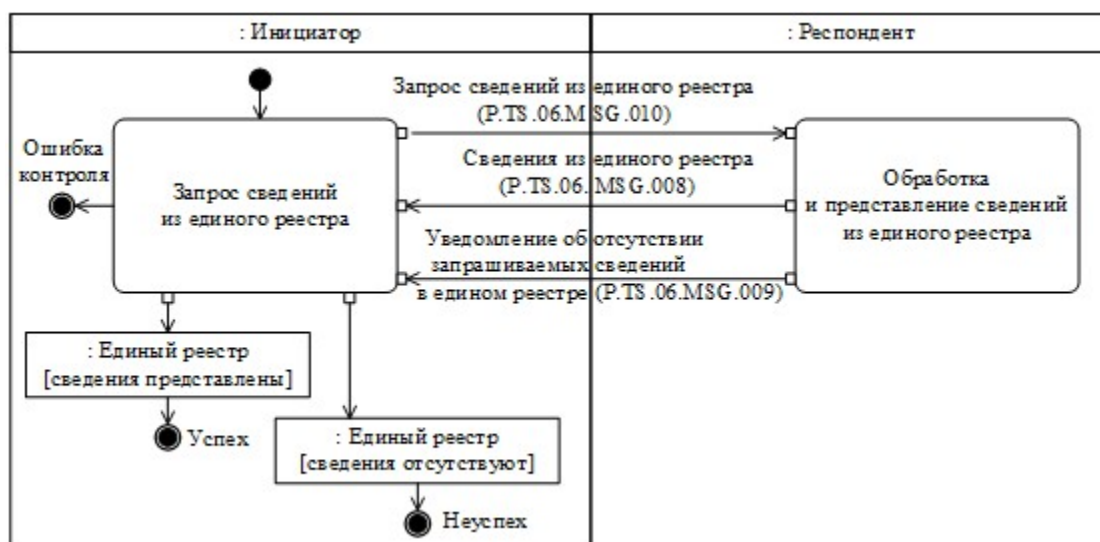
: Инициатор

: Респондент

Запрос сведений из единого реестра (P.TS.06.MSG.010)

Ошибка контроля

Запрос сведений из единого реестра

Сведения из единого реестра (P.TS.06.MSG.008)

Обработка и представление сведений из единого реестра

Уведомление об отсутствии запрашиваемых сведений в едином реестре (P.TS.06.MSG.009)

: Единый реестр [сведения представлены]

Успех

: Единый реестр [сведения отсутствуют]

Неуспех